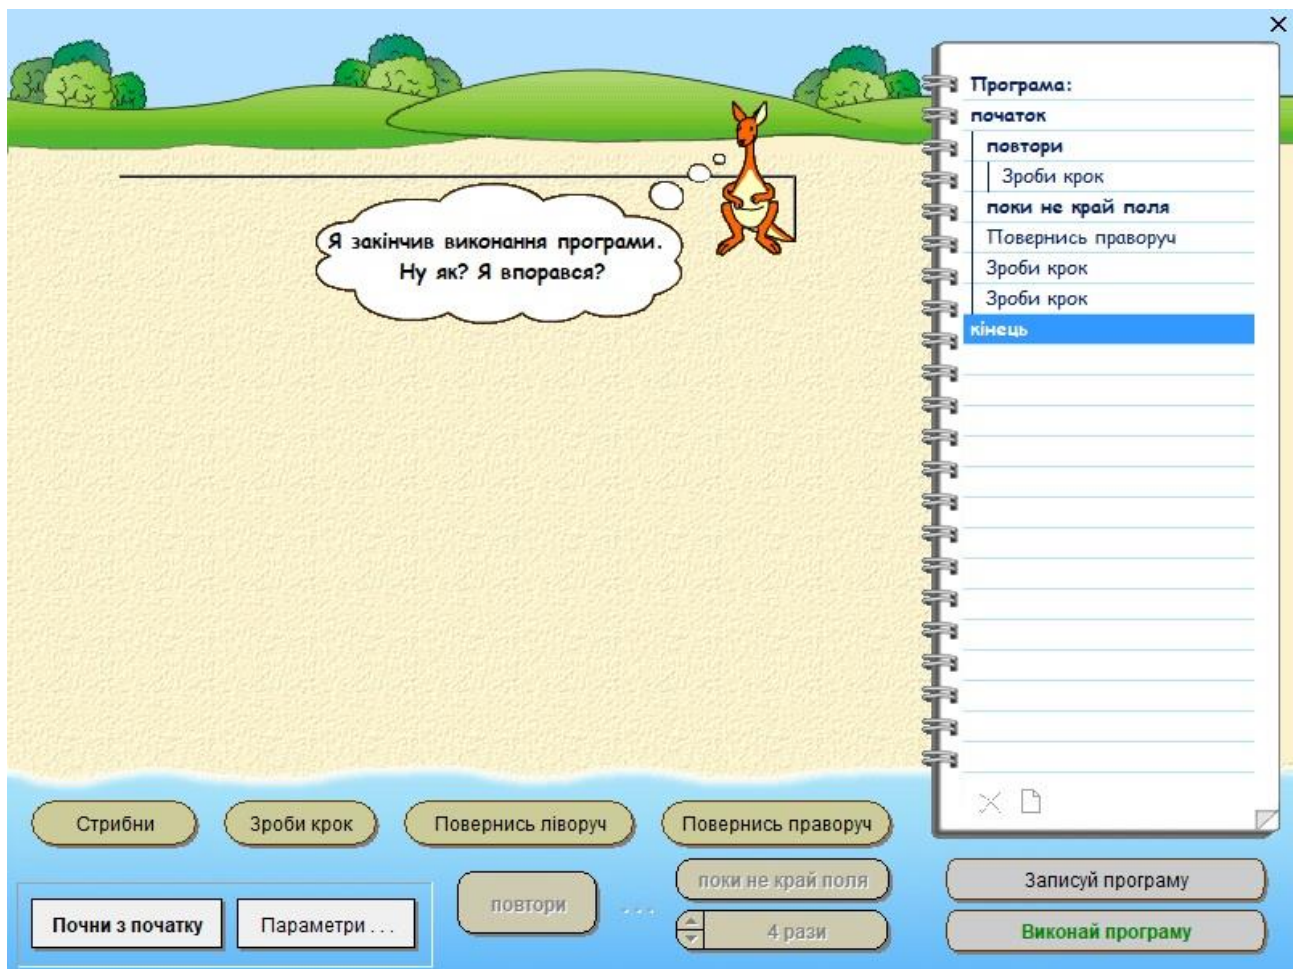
×

Я закінчив виконання програми. Ну як? Я впорався?

Програма:
початок
повтори
Зроби крок
поки не край поля
Повернись праворуч
Зроби крок
Зроби крок
кінець

Стрибни
Зроби крок
Повернись ліворуч
Повернись праворуч
Почни з початку
Параметри . . .
повтори
. . .
поки не край поля
4 рази
Запиши програму
Виконай програму